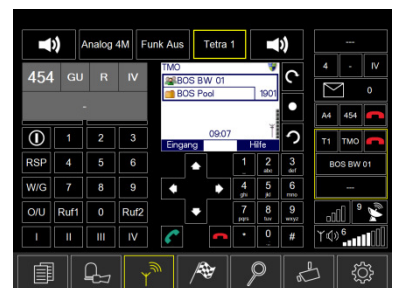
Analog 4M
Funk Aus
Tetra 1
---
454
GU
R
IV
-
TMO
BOS BW 01
BOS Pool
1901
09:07
Eingang
Hilfe
4
-
IV
0
A4
454
T1
TMO
BOS BW 01
---
1
2
3
RSP
4
5
6
W/G
7
8
9
O/U
Ruf1
0
Ruf2
I
II
III
IV
1
2 abc
3 def
4 ghi
5 jkl
6 mno
7 pqrs
8 tuv
9 wxyz
*
0
#
9
6